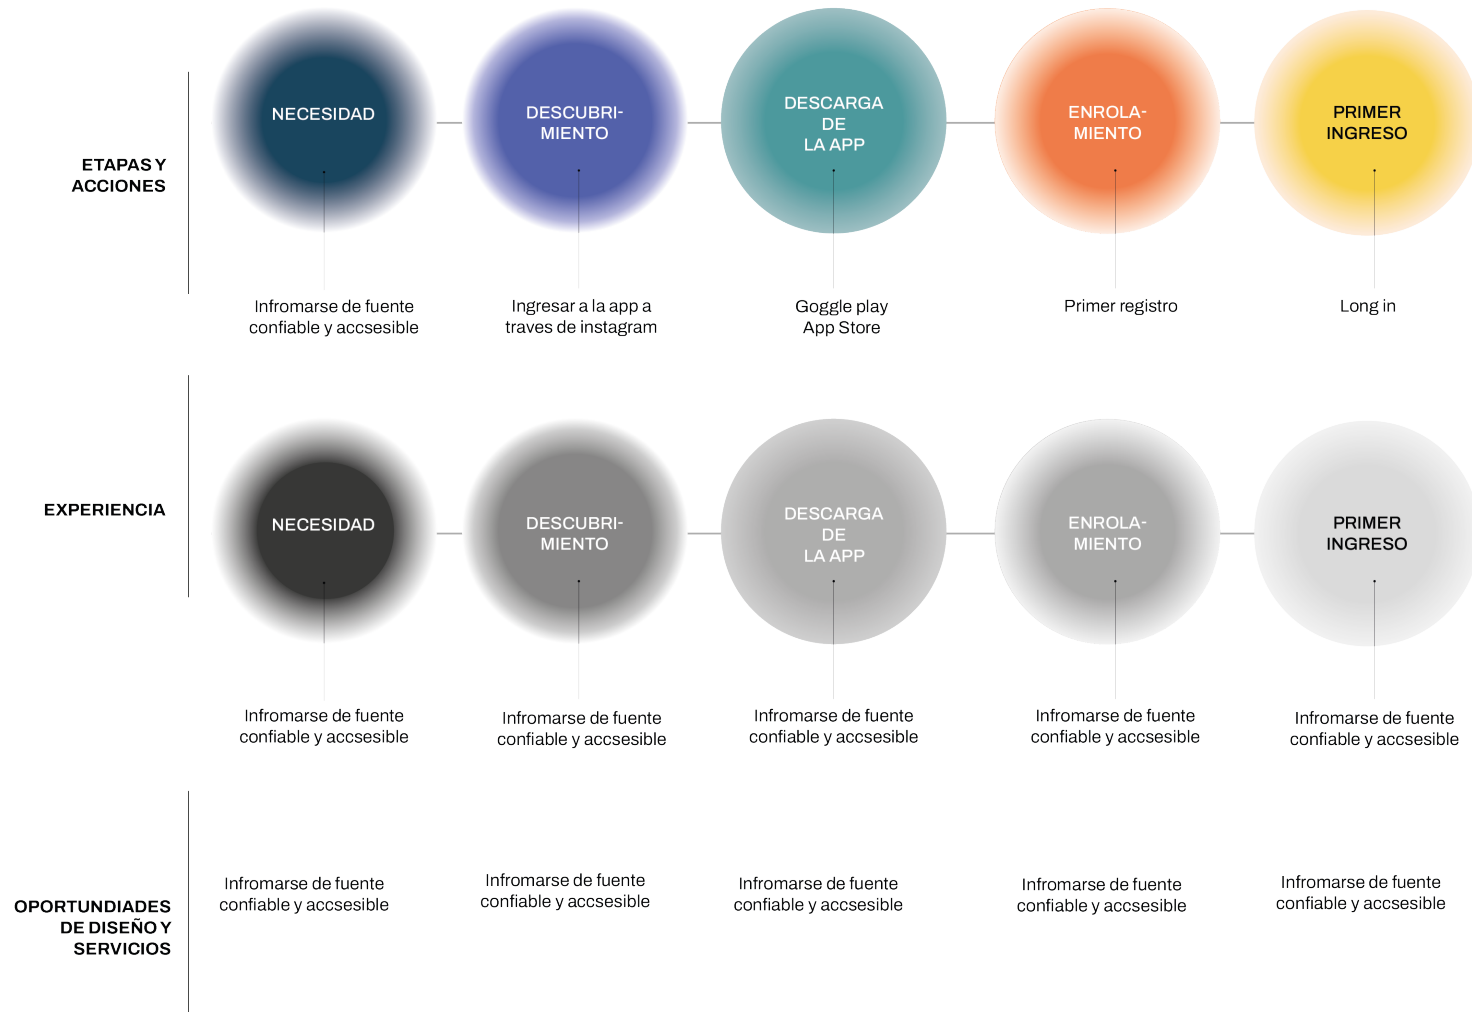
ETAPAS Y ACCIONES

NECESIDAD

DESCUBRI-MIENTO

DESCARGA DE LA APP

ENROLA-MIENTO

PRIMER INGRESO

Infromarse de fuente confiable y accsesible

Ingresar a la app a traves de instagram

Goggle play App Store

Primer registro

Long in

EXPERIENCIA

NECESIDAD

DESCUBRI-MIENTO

DESCARGA DE LA APP

ENROLA-MIENTO

PRIMER INGRESO

Infromarse de fuente confiable y accsesible

Infromarse de fuente confiable y accsesible

Infromarse de fuente confiable y accsesible

Infromarse de fuente confiable y accsesible

Infromarse de fuente confiable y accsesible

OPORTUNDIADES DE DISEÑO Y SERVICIOS

Infromarse de fuente confiable y accsesible

Infromarse de fuente confiable y accsesible

Infromarse de fuente confiable y accsesible

Infromarse de fuente confiable y accsesible

Infromarse de fuente confiable y accsesible